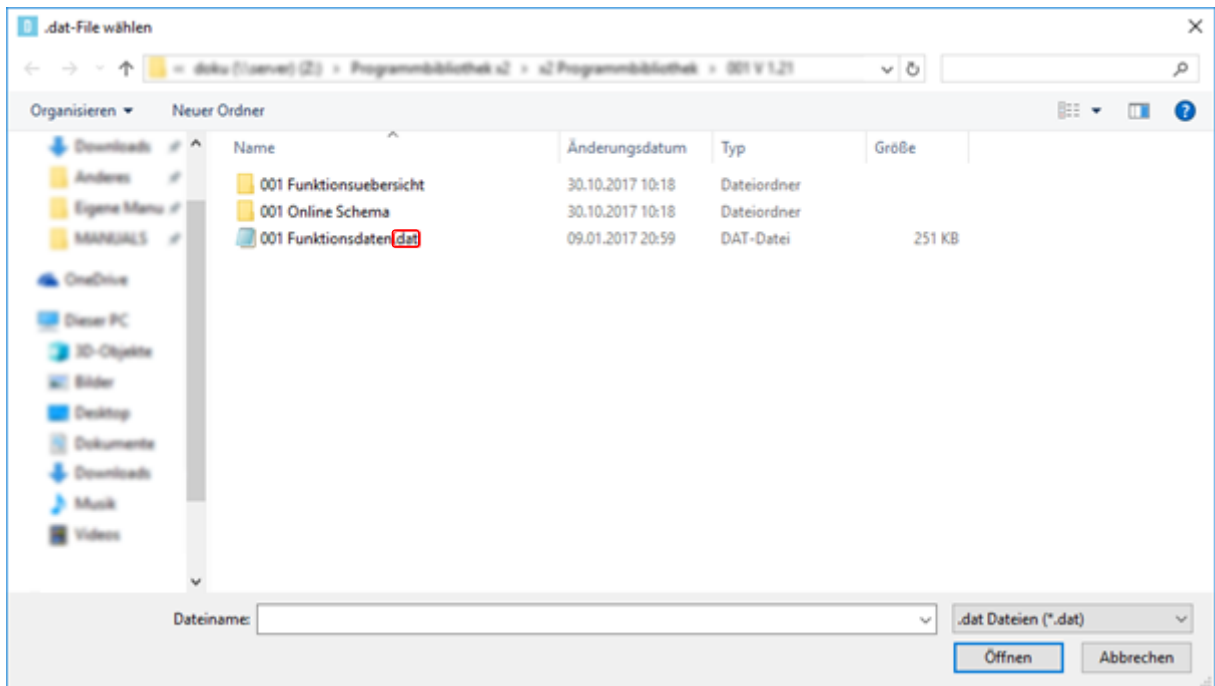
.dat-File wählen

« doku (\\server) (Z:) › Programmbibliothek s2 › s2 Programmbibliothek › 001 V 1.21

Organisieren ▾ Neuer Ordner

Downloads
Anderes
Eigene Manu
MANUALS
OneDrive
Dieser PC
3D-Objekte
Bilder
Desktop
Dokumente
Downloads
Musik
Videos

| Name | Änderungsdatum | Typ | Größe |
|---|---|---|---|
| 001 Funktionsuebersicht | 30.10.2017 10:18 | Dateiordner | |
| 001 Online Schema | 30.10.2017 10:18 | Dateiordner | |
| 001 Funktionsdaten.dat | 09.01.2017 20:59 | DAT-Datei | 251 KB |

Dateiname:
.dat Dateien (*.dat)
Öffnen
Abbrechen